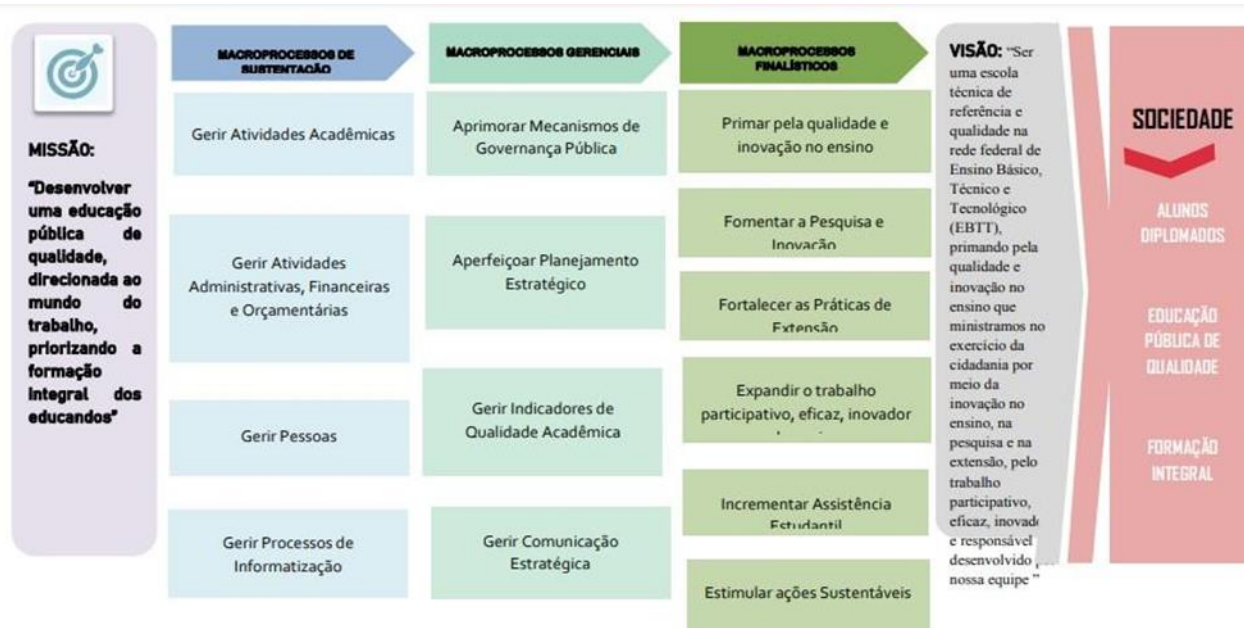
MISSÃO:

"Desenvolver uma educação pública de qualidade, direcionada ao mundo do trabalho, priorizando a formação integral dos educandos"

MACROPROCESSOS DE SUSTENTAÇÃO

Gerir Atividades Acadêmicas

Gerir Atividades Administrativas, Financeiras e Orçamentárias

Gerir Pessoas

Gerir Processos de Informatização

MACROPROCESSOS GERENCIAIS

Aprimorar Mecanismos de Governança Pública

Aperfeiçoar Planejamento Estratégico

Gerir Indicadores de Qualidade Acadêmica

Gerir Comunicação Estratégica

MACROPROCESSOS FINALÍSTICOS

Primar pela qualidade e inovação no ensino

Fomentar a Pesquisa e Inovação

Fortalecer as Práticas de Extensão

Expandir o trabalho participativo, eficaz, inovador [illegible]

Incrementar Assistência Estudantil

Estimular ações Sustentáveis

VISÃO: "Ser uma escola técnica de referência e qualidade na rede federal de Ensino Básico, Técnico e Tecnológico (EBTT), primando pela qualidade e inovação no ensino que ministramos no exercício da cidadania por meio da inovação no ensino, na pesquisa e na extensão, pelo trabalho participativo, eficaz, inovad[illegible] e responsável desenvolvido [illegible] nossa equipe"

SOCIEDADE

ALUNOS DIPLOMADOS

EDUCAÇÃO PÚBLICA DE QUALIDADE

FORMAÇÃO INTEGRAL